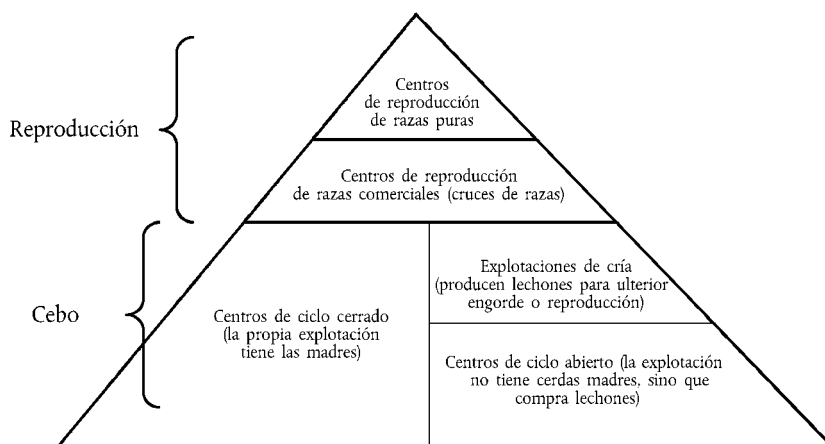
Reproducción

Centros de reproducción de razas puras

Centros de reproducción de razas comerciales (cruces de razas)

Cebo

Centros de ciclo cerrado (la propia explotación tiene las madres)

Explotaciones de cría (producen lechones para ulterior engorde o reproducción)

Centros de ciclo abierto (la explotación no tiene cerdas madres, sino que compra lechones)